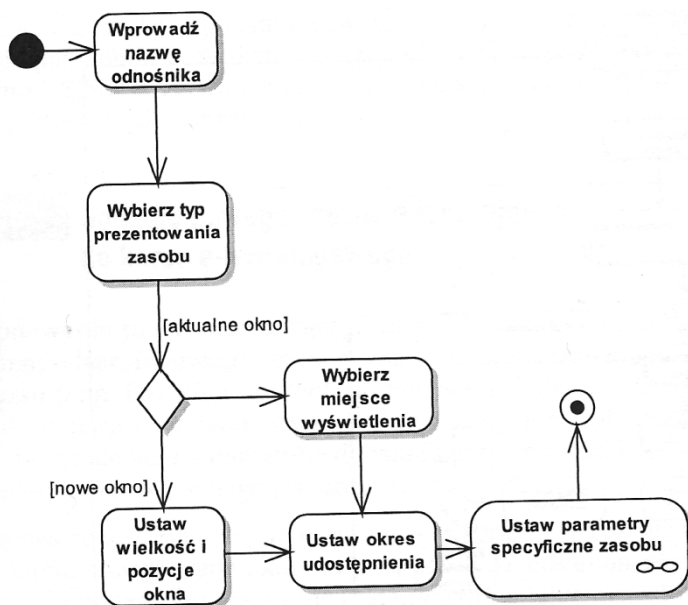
Wprowadź nazwę odnośnika

Wybierz typ prezentowania zasobu

[aktualne okno]

Wybierz miejsce wyświetlenia

[nowe okno]

Ustaw wielkość i pozycje okna

Ustaw okres udostępnienia

Ustaw parametry specyficzne zasobu